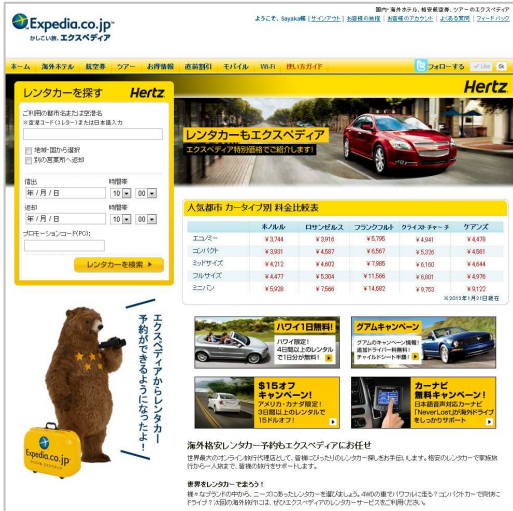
Expedia.co.jp
かしこい旅、エクスペディア

国内・海外ホテル、格安航空券、ツアーのエクスペディア
ようこそ、Sayaka様 | サインアウト | お客様の旅程 | お客様のアカウント | よくある質問 | フィードバック

ホーム | 海外ホテル | 航空券 | ツアー | お得情報 | 直前割引 | モバイル | Wi-Fi | 使い方ガイド
フォローする | Like | 0

レンタカーを探す Hertz
ご利用の都市名または空港名
※空港コード(3レター)または日本語入力
地域・国から選択
別の営業所へ返却
借出 年/月/日 時間帯 10 00
返却 年/月/日 時間帯 10 00
プロモーションコード(PC):
レンタカーを検索

Hertz
レンタカーもエクスペディア
エクスペディア特別価格でご紹介します!

人気都市 カータイプ別 料金比較表

| | ホノルル | ロサンゼルス | フランクフルト | クライストチャーチ | ケアンズ |
|---|---|---|---|---|---|
| エコノミー | ¥3,744 | ¥3,916 | ¥5,795 | ¥4,941 | ¥4,479 |
| コンパクト | ¥3,931 | ¥4,587 | ¥6,567 | ¥5,336 | ¥4,561 |
| ミッドサイズ | ¥4,213 | ¥4,802 | ¥7,985 | ¥6,160 | ¥4,644 |
| フルサイズ | ¥4,477 | ¥5,304 | ¥11,566 | ¥6,801 | ¥4,976 |
| ミニバン | ¥5,938 | ¥7,566 | ¥14,682 | ¥9,763 | ¥9,122 |

※2013年1月31日現在

エクスペディアからレンタカー予約ができるようになったよ!

Expedia.co.jp

ハワイ1日無料!
ハワイ限定!4日間以上のレンタルで1日分が無料!

グアムキャンペーン
グアムのキャンペーン実施中!追加ドライバー料無料!チャイルドシート半額!

$15オフキャンペーン!
アメリカ・カナダ限定!3日間以上のレンタルで15ドルオフ!

カーナビ無料キャンペーン!
日本語音声対応カーナビ「NeverLost」が海外ドライブをしっかりサポート

海外格安レンタカー予約もエクスペディアにお任せ
世界最大のオンライン旅行代理店として、皆様にぴったりのレンタカー探しをお手伝いします。格安のレンタカーで家族旅行から一人旅まで、皆様の旅行をサポートします。

世界をレンタカーで走ろう!
様々なブランドの中から、ニーズにあったレンタカーを選びましょう。4WDの車でパワフルに走る?コンパクトカーで気軽にドライブ?次回の海外旅行には、ぜひエクスペディアのレンタカーサービスをご利用ください。